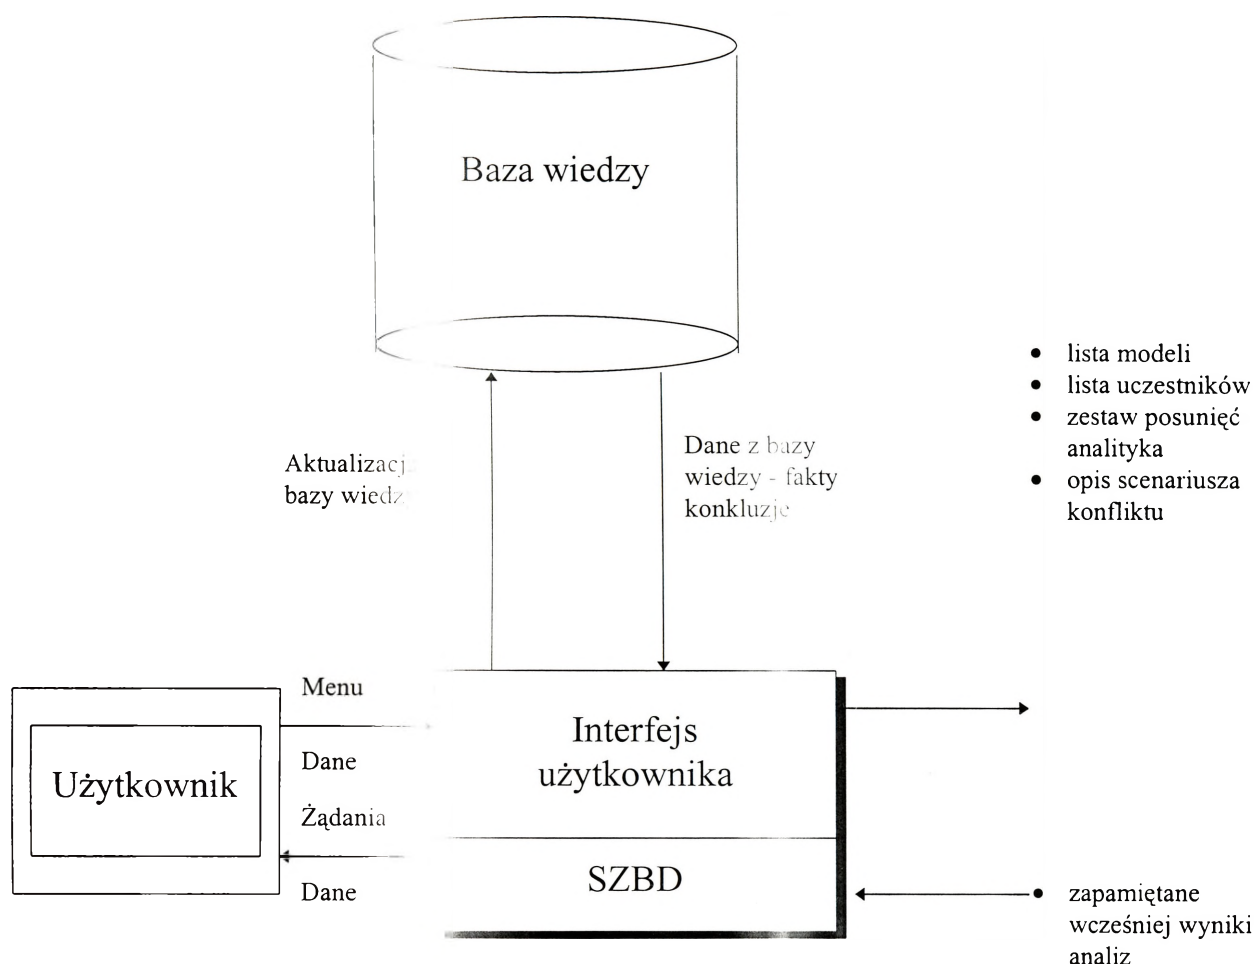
Baza wiedzy

- lista modeli
- lista uczestników
- zestaw posunięć analityka
- opis scenariusza konfliktu

Aktualizacj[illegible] bazy wiedz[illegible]

Dane z bazy wiedzy - fakty konkluzje

Menu

Dane

Żądania

Dane

Użytkownik

Interfejs użytkownika

SZBD

- zapamiętane wcześniej wyniki analiz